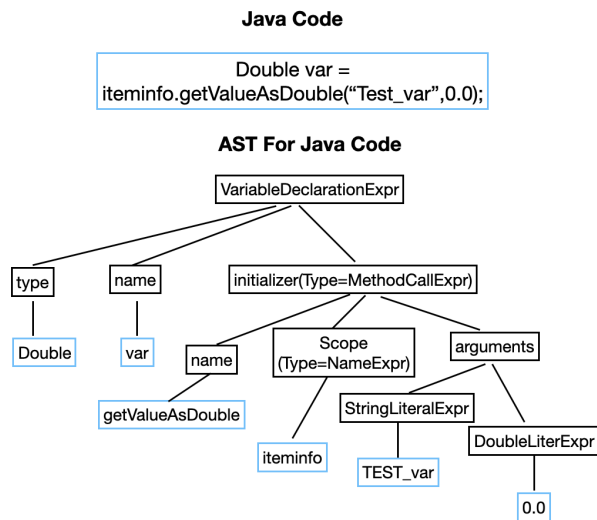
Java Code

Double var = itеminfo.getValueAsDouble(“Test_var”,0.0);

AST For Java Code

VariableDeclarationExpr

type

name

initializer(Type=MethodCallExpr)

Double

var

name

Scope (Type=NameExpr)

arguments

getValueAsDouble

StringLiteralExpr

iteminfo

DoubleLiterExpr

TEST_var

0.0